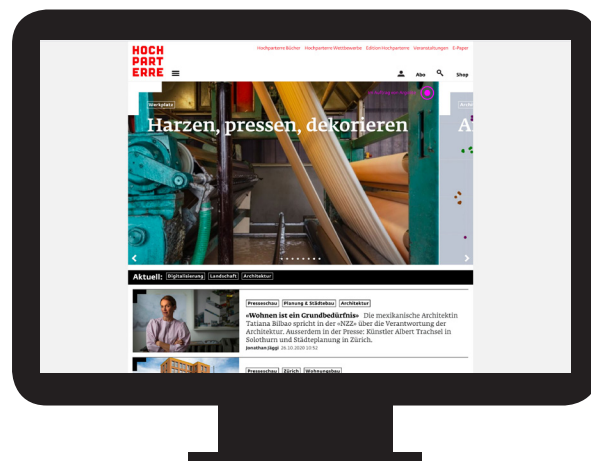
HOCH
PART
ERRE

Hochparterre Bücher Hochparterre Wettbewerbe Edition Hochparterre Veranstaltungen E-Paper

Abo Shop

Werkplatz

Harzen, pressen, dekorieren

A

Aktuell: Digitalisierung Landschaft Architektur

Presseschau Planung & Städtebau Architektur

«Wohnen ist ein Grundbedürfnis» Die mexikanische Architektin Tatiana Bilbao spricht in der «NZZ» über die Verantwortung der Architektur. Ausserdem in der Presse: Künstler Albert Trachsel in Solothurn und Städteplanung in Zürich.

Jonathan Jäggi 26.10.2020 10:52

Presseschau Zürich Wohnungsbau